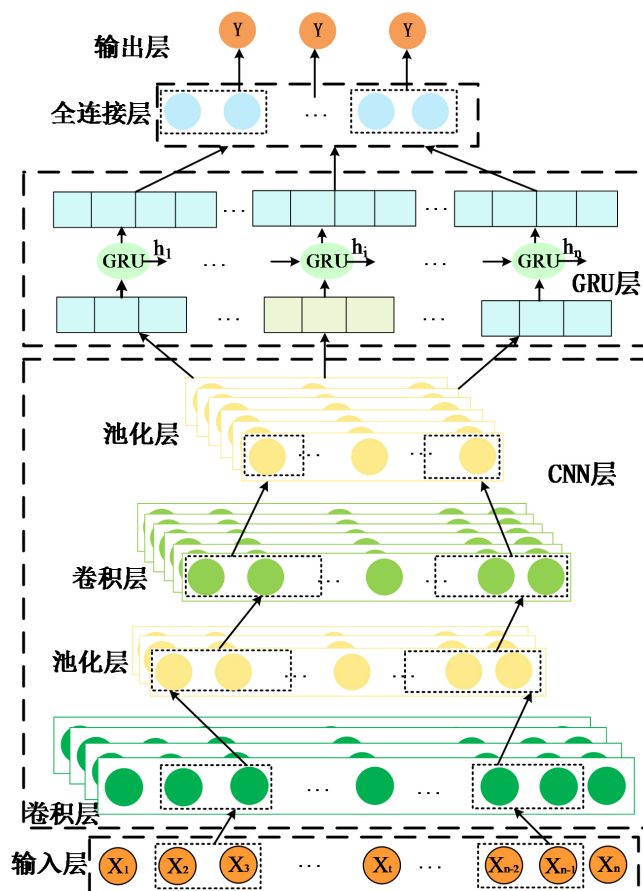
输出层

Y Y Y

全连接层

···

··· ···

GRU $h_1$ ··· GRU $h_i$ ··· GRU $h_n$

GRU层

··· ···

池化层

··· ···

CNN层

卷积层

··· ···

池化层

··· ···

··· ···

卷积层

输入层

$X_1$ $X_2$ $X_3$ ··· $X_t$ ··· $X_{n-2}$ $X_{n-1}$ $X_n$